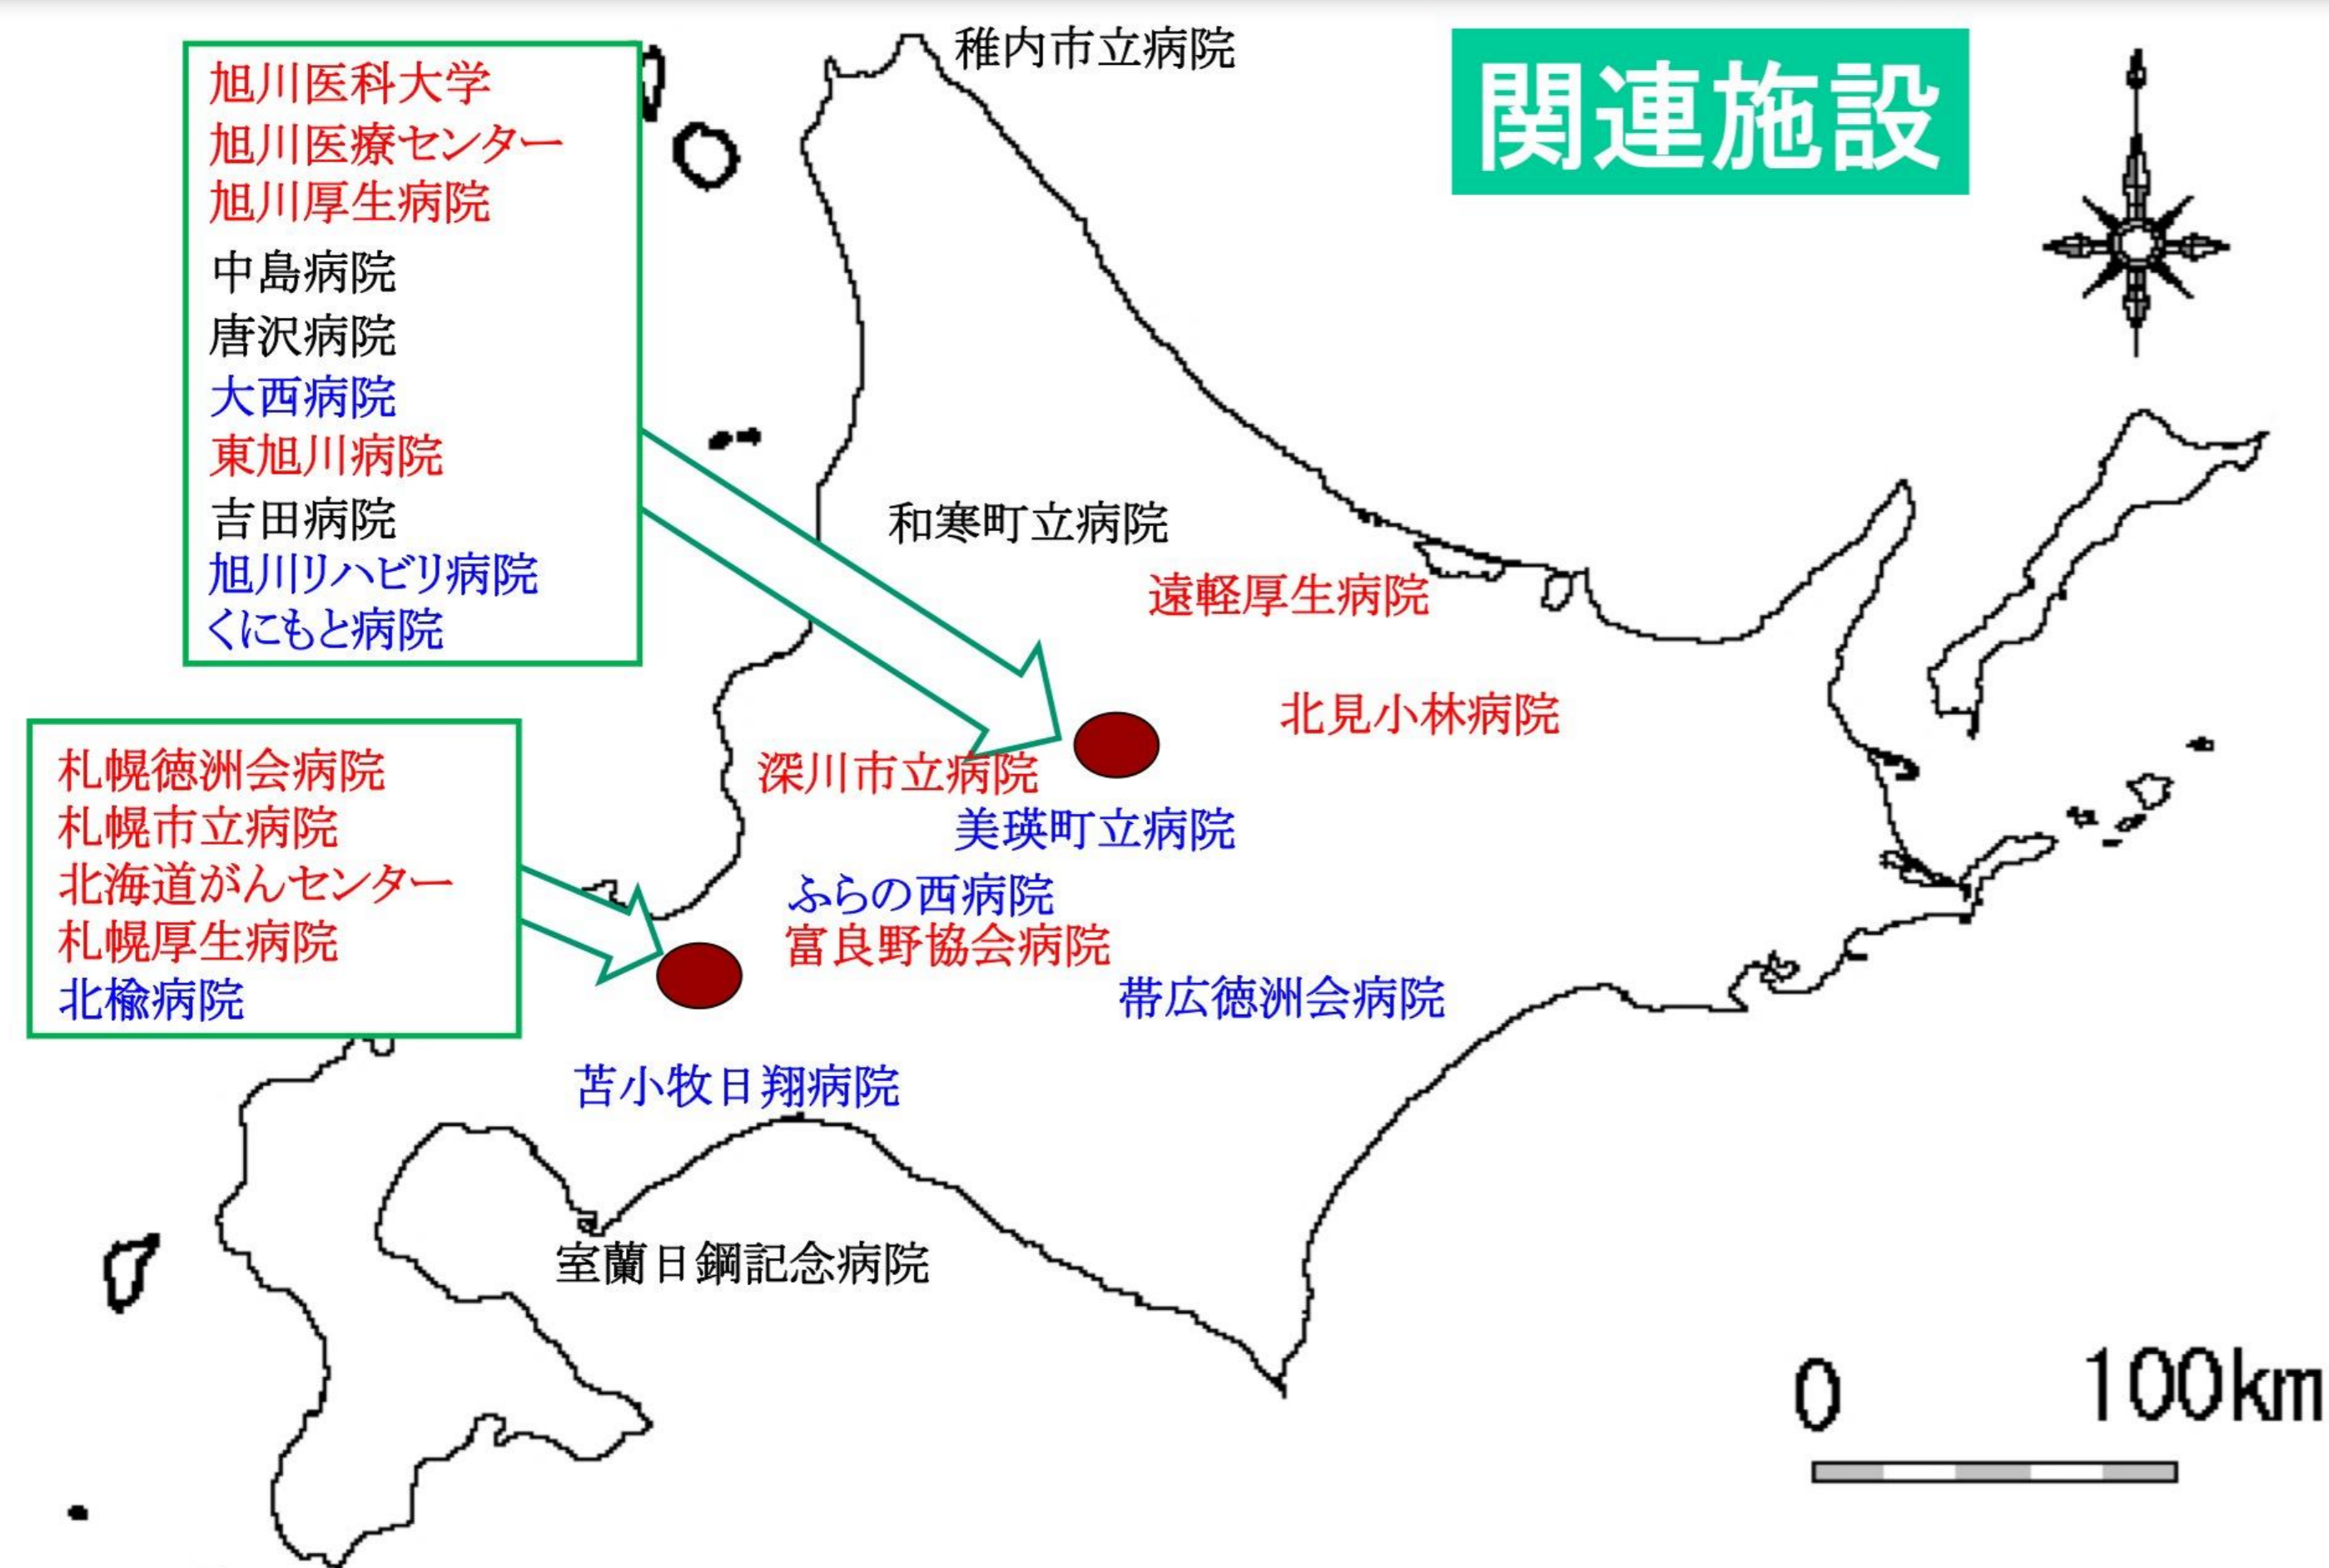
関連施設

旭川医科大学
旭川医療センター
旭川厚生病院
中島病院
唐沢病院
大西病院
東旭川病院
吉田病院
旭川リハビリ病院
くにもと病院

稚内市立病院
和寒町立病院
遠軽厚生病院
北見小林病院
深川市立病院
美瑛町立病院

札幌徳洲会病院
札幌市立病院
北海道がんセンター
札幌厚生病院
北楡病院

ふらの西病院
富良野協会病院
帯広徳洲会病院
苫小牧日翔病院
室蘭日鋼記念病院

0
100km